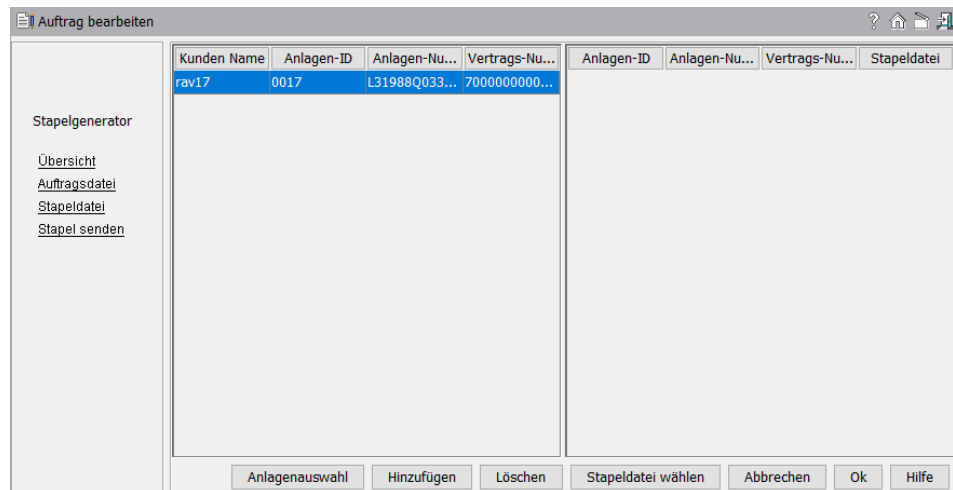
Auftrag bearbeiten

? 

Stapelgenerator

Übersicht
Auftragsdatei
Stapeldatei
Stapel senden

| Kunden Name | Anlagen-ID | Anlagen-Nu... | Vertrags-Nu... |
|---|---|---|---|
| rav17 | 0017 | L31988Q033... | 7000000000... |

| Anlagen-ID | Anlagen-Nu... | Vertrags-Nu... | Stapeldatei |
|---|---|---|---|

Anlagenauswahl Hinzufügen Löschen Stapeldatei wählen Abbrechen Ok Hilfe